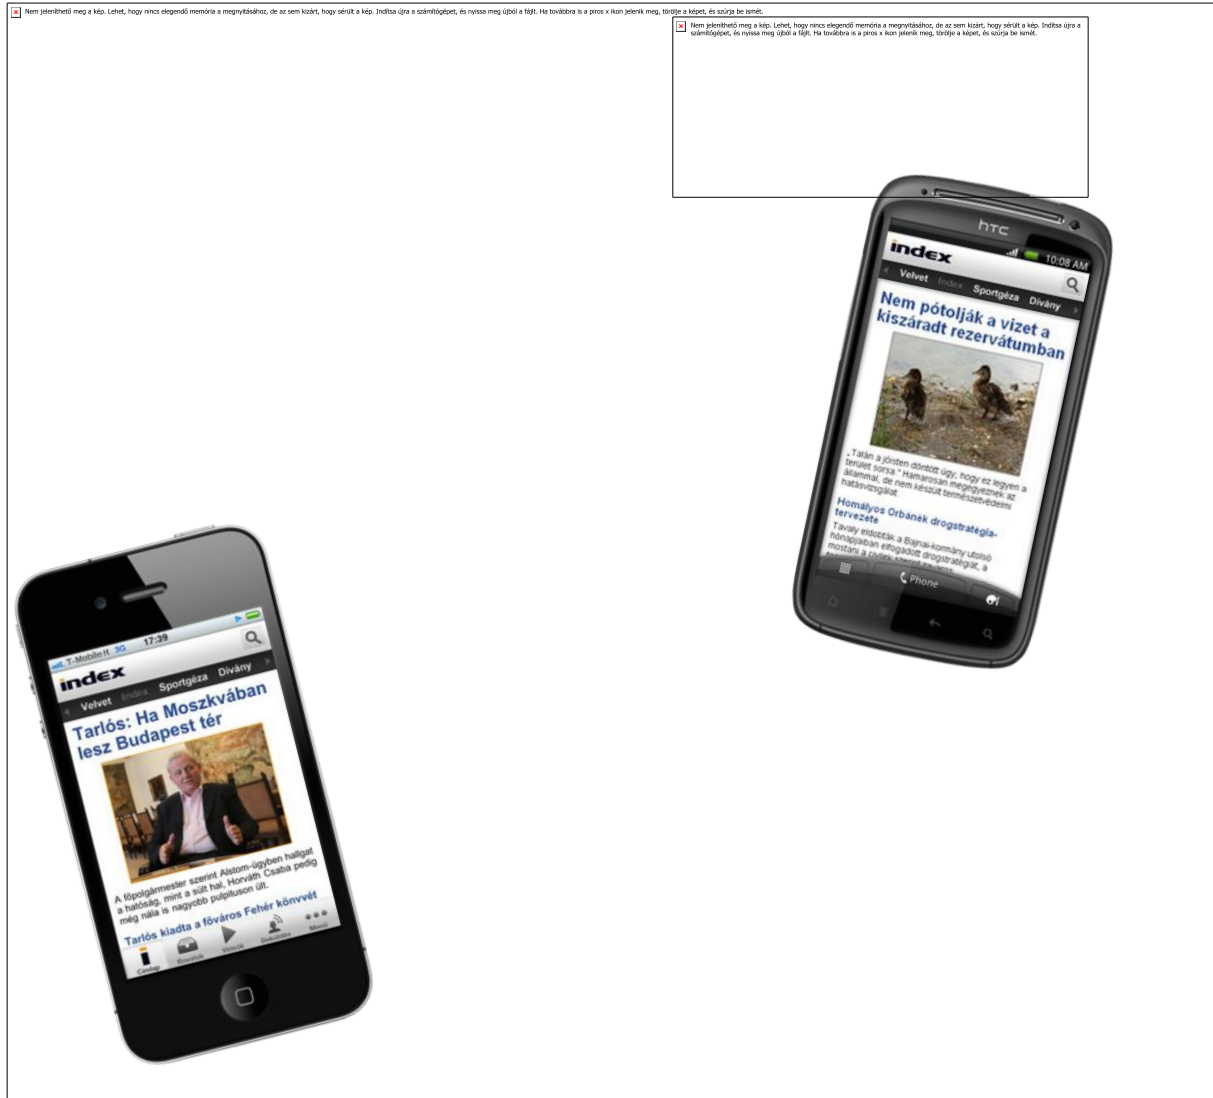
Nem jeleníthető meg a kép. Lehet, hogy nincs elegendő memória a megnyitásához, de az sem kizárt, hogy sérült a kép. Indítsa újra a számítógépet, és nyissa meg újból a fájlt. Ha továbbra is a piros x ikon jelenik meg, törölje a képet, és szúrja be ismét.

Nem jeleníthető meg a kép. Lehet, hogy nincs elegendő memória a megnyitásához, de az sem kizárt, hogy sérült a kép. Indítsa újra a számítógépet, és nyissa meg újból a fájlt. Ha továbbra is a piros x ikon jelenik meg, törölje a képet, és szúrja be ismét.

htc
index
10:08 AM
Velvet Index Sportgéza Divány
Nem pótolják a vizet a kiszáradt rezervátumban
„Talán a jóisten döntött úgy, hogy ez legyen a terület sorsa." Hamarosan megegyeznek az állammal, de nem készült természetvédelmi hatásvizsgálat.
Homályos Orbánék drogstratégia-tervezete
Tavaly elfogadták a Bajnai-kormány utolsó hónapjaiban elfogadott drogstratégiát, a mostani a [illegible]
Phone

T-Mobile H 3G 17:39
index
Velvet Index Sportgéza Divány
Tarlós: Ha Moszkvában lesz Budapest tér
A főpolgármester szerint Alstom-ügyben hallgat a hatóság, mint a sült hal. Horváth Csaba pedig még nála is nagyobb pulpituson ült.
Tarlós kiadta a főváros Fehér könyvét
Címlap Rovatok Videók Bokorlátó Menü